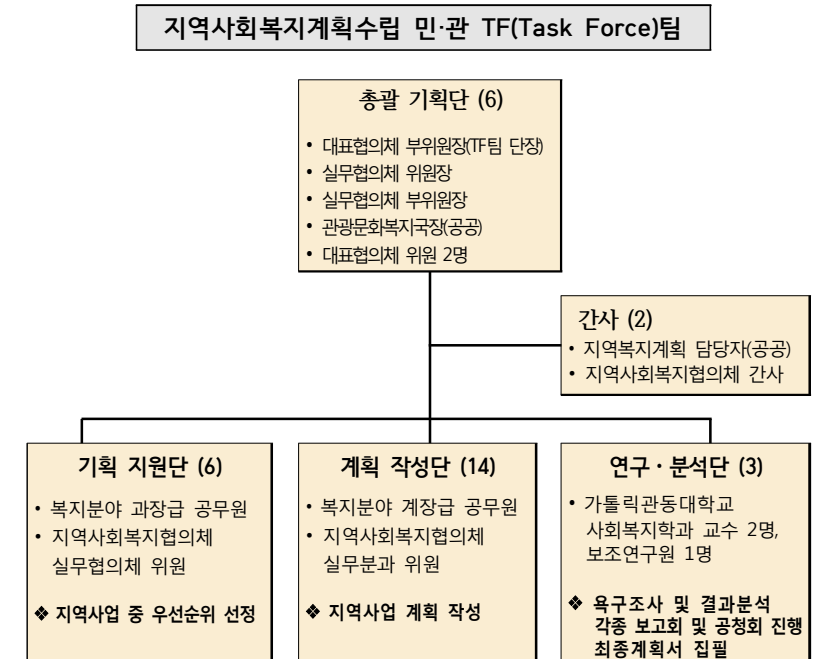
지역사회복지계획수립 민·관 TF(Task Force)팀

총괄 기획단 (6)

• 대표협의체 부위원장(TF팀 단장)
• 실무협의체 위원장
• 실무협의체 부위원장
• 관광문화복지국장(공공)
• 대표협의체 위원 2명

간사 (2)

• 지역복지계획 담당자(공공)
• 지역사회복지협의체 간사

기획 지원단 (6)

• 복지분야 과장급 공무원
• 지역사회복지협의체 실무협의체 위원

❖ 지역사업 중 우선순위 선정

계획 작성단 (14)

• 복지분야 계장급 공무원
• 지역사회복지협의체 실무분과 위원

❖ 지역사업 계획 작성

연구·분석단 (3)

• 가톨릭관동대학교 사회복지학과 교수 2명, 보조연구원 1명

❖ 욕구조사 및 결과분석 각종 보고회 및 공청회 진행 최종계획서 집필